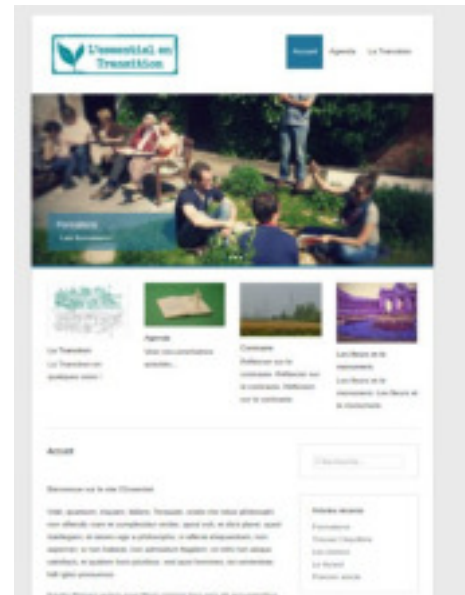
L'essentiel en Transition

Accueil Agenda La Transition

Formations
Les formations

La Transition
La Transition en quelques mots !

Agenda
Voici nos prochaines activités...

Contraste
Réfléchir sur le contraste. Réfléchir sur le contraste. Réfléchir sur le contraste.

Les fleurs et le mouvement
Les fleurs et le mouvement. Les fleurs et le mouvement.

Accueil

Bienvenue sur le site L'Essentiel

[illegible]

Recherche...

Articles récents
Formations
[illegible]
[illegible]
Le Accueil
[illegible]